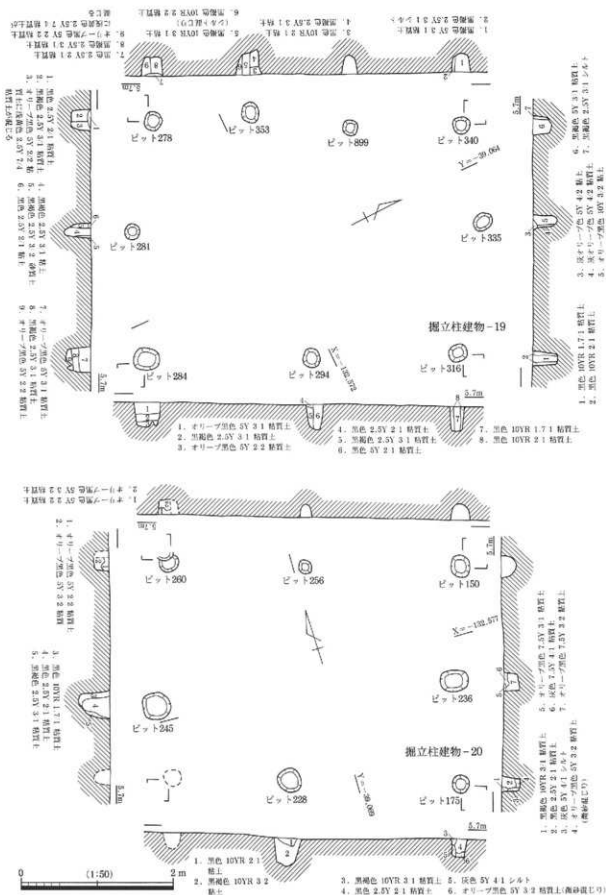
1. 黒褐色 5Y 3/1 粘質土
2. 黒褐色 2.5Y 3/1 シルト
3. 黒褐色 10YR 3/1 粘質土
4. 黒褐色 2.5Y 3/1 粘土
5. 黒褐色 10YR 3/1 粘土
(シルト混じり)
6. 黒褐色 10YR 2/2 粘質土
7. 黒色 2.5Y 2/1 粘質土
8. オリーブ黒色 5Y 2/2 粘質土
9. 灰黄褐色 2.5Y 7/4 粘質土
(黒褐色)

1. 黒色 2.5Y 2/1 粘質土
2. 黒褐色 2.5Y 3/1 粘質土
3. オリーブ黒色 5Y 2/2 粘
質土に灰黄色 2.5Y 7/4
粘質土が混じる
4. 黒褐色 2.5Y 3/1 粘土
5. 黒褐色 2.5Y 3/2 砂質土
6. 黒色 2.5Y 2/1 粘土
7. オリーブ黒色 5Y 3/1 粘質土
8. 黒褐色 2.5Y 3/1 粘質土
9. オリーブ黒色 5Y 3/2 粘質土

ピット278
ピット353
ピット899
ピット340
ピット281
ピット335
ピット284
ピット294
ピット316
掘立柱建物-19
Y=-39,064
X=-132,972
5.7m

1. オリーブ黒色 5Y 3/1 粘質土
2. 黒褐色 2.5Y 3/1 粘質土
3. オリーブ黒色 5Y 2/2 粘質土
4. 黒色 2.5Y 2/1 粘質土
5. 黒褐色 2.5Y 3/1 粘質土
6. 黒色 5Y 2/1 粘質土
7. 黒色 10YR 1.7/1 粘質土
8. 黒色 10YR 2/1 粘質土

1. 黒色 10YR 1.7/1 粘質土
2. 黒色 10YR 2/1 粘質土
3. 灰オリーブ色 5Y 4/2 粘土
4. 灰オリーブ色 5Y 4/2 粘土
5. オリーブ黒色 10Y 3/2 粘土
6. 黒褐色 5Y 3/1 粘質土
7. 黒褐色 2.5Y 3/1 シルト

1. オリーブ黒色 5Y 3/2 粘質土
2. オリーブ黒色 5Y 3/2 粘質土

1. オリーブ黒色 5Y 3/2 粘質土
2. オリーブ黒色 5Y 3/2 粘質土
3. 黒色 10YR 1.7/1 粘質土
4. 黒色 2.5Y 2/1 粘質土
5. 黒褐色 2.5Y 3/1 粘質土

ピット260
ピット256
ピット150
ピット236
ピット245
ピット228
ピット175
掘立柱建物-20
X=-132,977
Y=-39,069
5.7m

1. 黒褐色 10YR 3/1 粘質土
2. 黒色 2.5Y 2/1 粘質土
3. 灰色 5Y 4/1 シルト
4. オリーブ黒色 5Y 3/2 粘質土
(微砂混じり)
5. オリーブ黒色 7.5Y 3/1 粘質土
6. 灰色 7.5Y 4/1 粘質土
7. オリーブ黒色 7.5Y 3/2 粘質土

1. 黒色 10YR 2/1 粘土
2. 黒褐色 10YR 3/2 粘土
3. 黒褐色 10YR 3/1 粘質土
4. 黒色 2.5Y 2/1 粘質土
5. 灰色 5Y 4/1 シルト
6. オリーブ黒色 5Y 3/2 粘質土(微砂混じり)

0 (1:50) 2 m